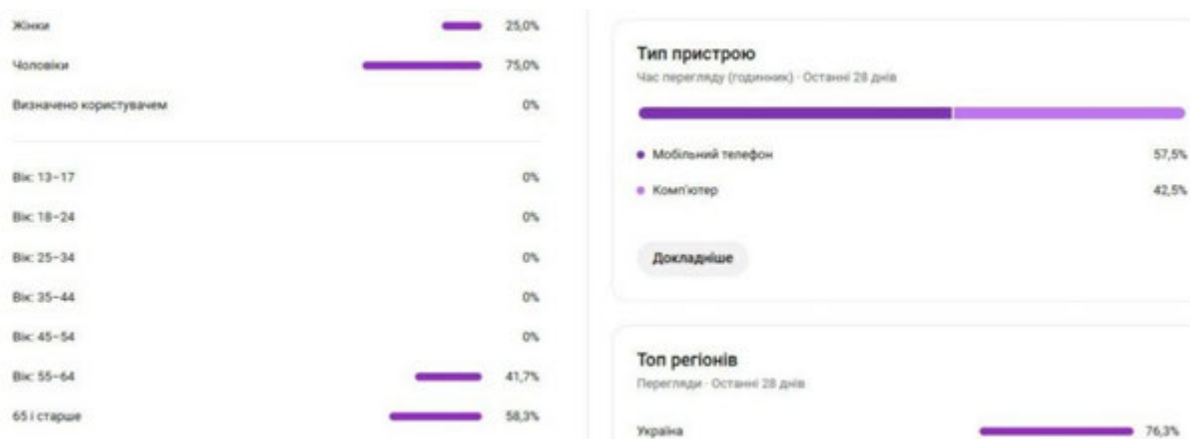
Жінки 25,0%

Чоловіки 75,0%

Визначено користувачем 0%

Вік: 13–17 0%

Вік: 18–24 0%

Вік: 25–34 0%

Вік: 35–44 0%

Вік: 45–54 0%

Вік: 55–64 41,7%

65 і старше 58,3%

Тип пристрою

Час перегляду (годинник) · Останні 28 днів

• Мобільний телефон 57,5%

• Комп'ютер 42,5%

Докладніше

Топ регіонів

Перегляди · Останні 28 днів

Україна 76,3%